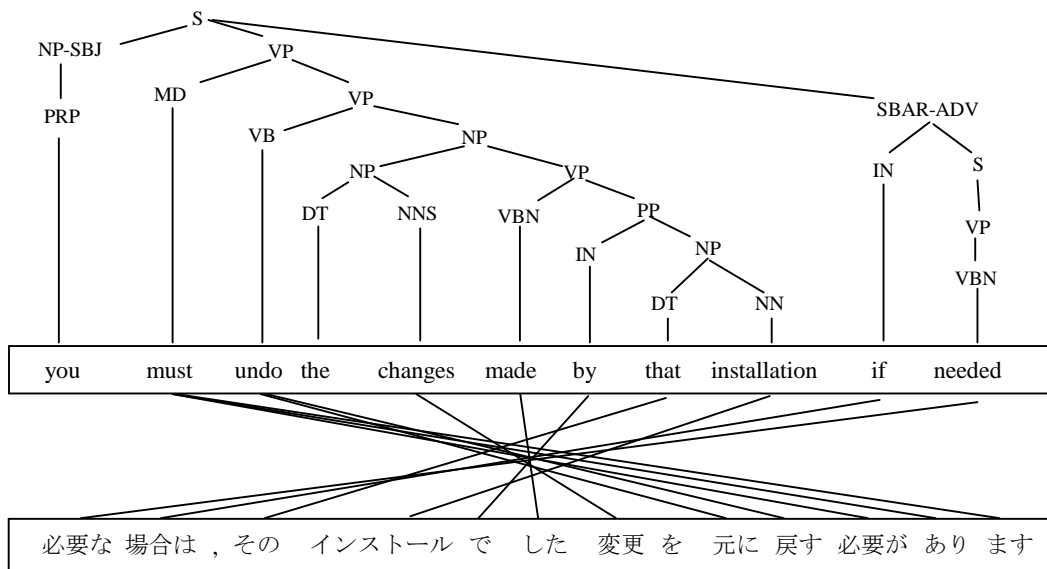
S

NP-SBJ

VP

PRP

MD

VP

SBAR-ADV

VB

NP

IN

S

NP

VP

DT

NNS

VBN

PP

VP

IN

NP

VBN

DT

NN

you must undo the changes made by that installation if needed

必要な 場合は , その インストール で した 変更 を 元に 戻す 必要が あり ます